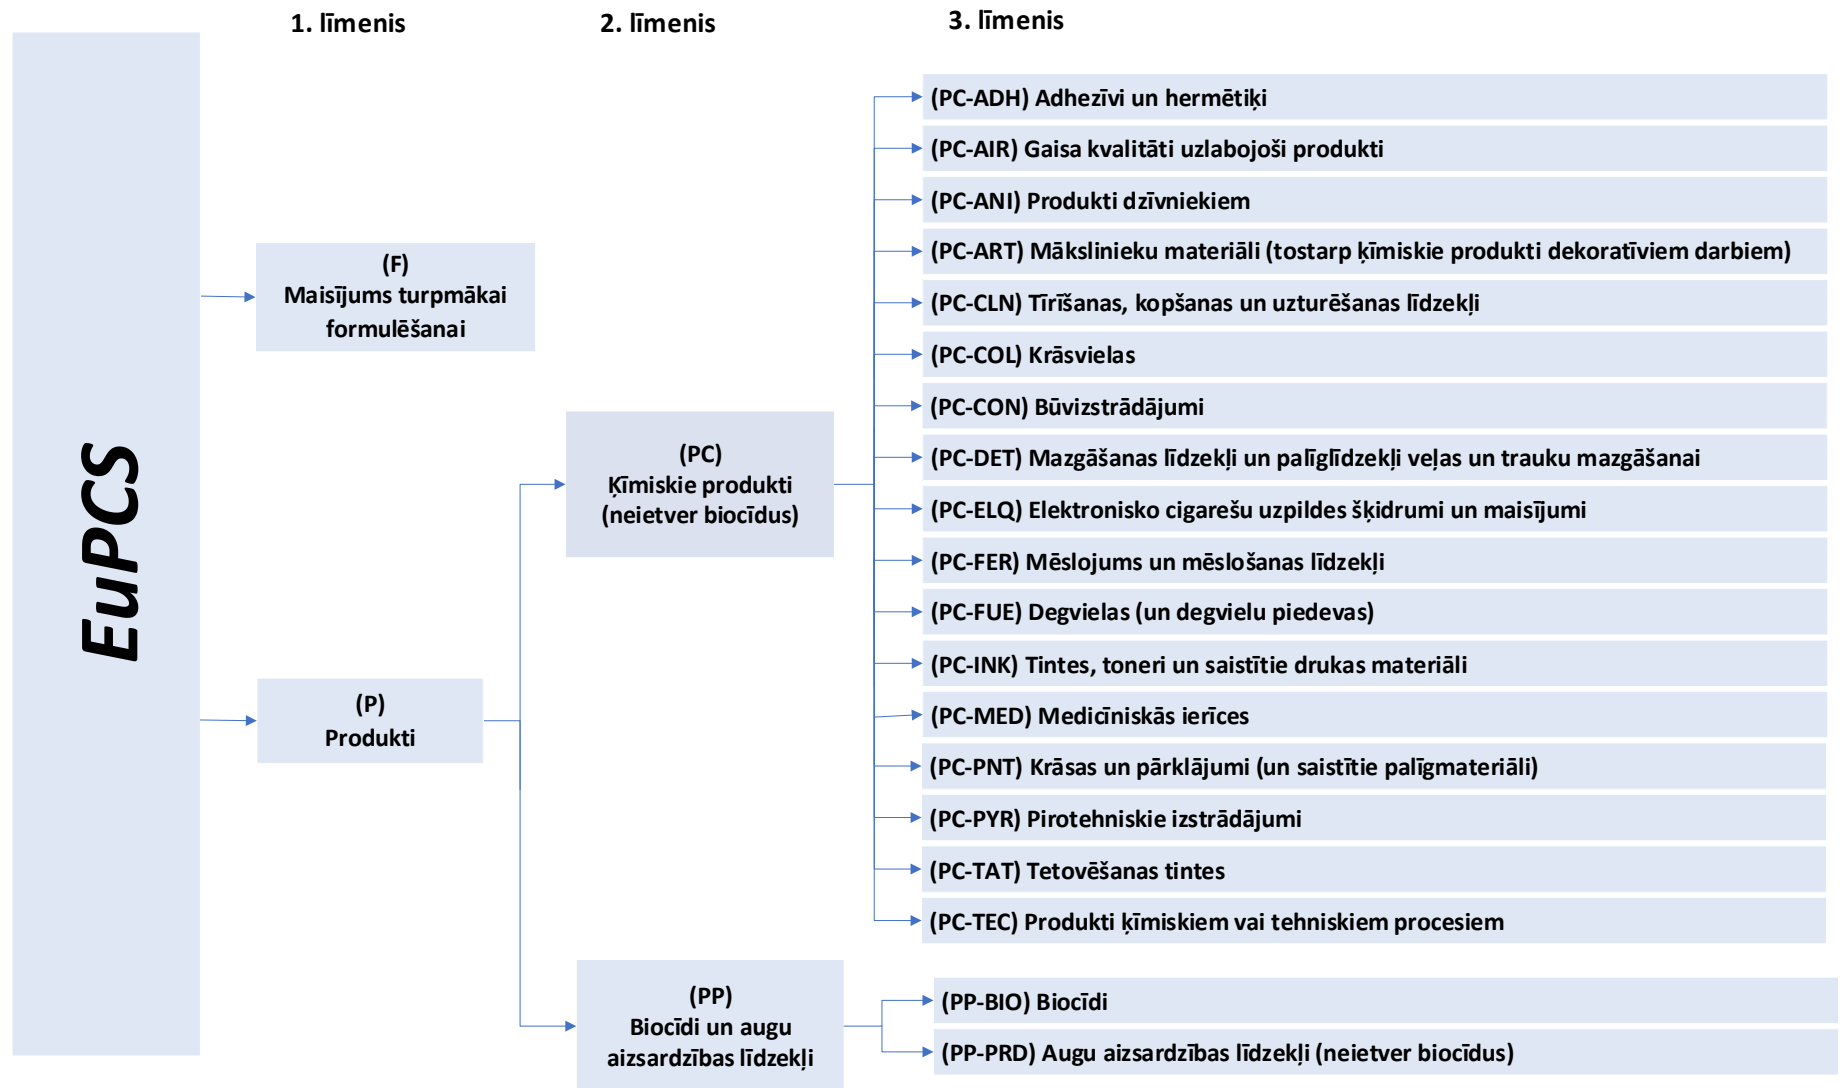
1. līmenis

2. līmenis

3. līmenis

EuPCS

(F)
Maisījums turpmākai formulēšanai

(P)
Produkti

(PC)
Ķīmiskie produkti (neietver biocīdus)

(PP)
Biocīdi un augu aizsardzības līdzekļi

(PC-ADH) Adhezīvi un hermētiķi

(PC-AIR) Gaisa kvalitāti uzlabojoši produkti

(PC-ANI) Produkti dzīvniekiem

(PC-ART) Mākslinieku materiāli (tostarp ķīmiskie produkti dekoratīviem darbiem)

(PC-CLN) Tīrīšanas, kopšanas un uzturēšanas līdzekļi

(PC-COL) Krāsvielas

(PC-CON) Būvizstrādājumi

(PC-DET) Mazgāšanas līdzekļi un palīglīdzekļi veļas un trauku mazgāšanai

(PC-ELQ) Elektronisko cigarešu uzpildes šķidrumi un maisījumi

(PC-FER) Mēslojums un mēslošanas līdzekļi

(PC-FUE) Degvielas (un degvielu piedevas)

(PC-INK) Tintes, toneri un saistītie drukas materiāli

(PC-MED) Medicīniskās ierīces

(PC-PNT) Krāsas un pārklājumi (un saistītie palīgmateriāli)

(PC-PYR) Pirotehniskie izstrādājumi

(PC-TAT) Tetovēšanas tintes

(PC-TEC) Produkti ķīmiskiem vai tehniskiem procesiem

(PP-BIO) Biocīdi

(PP-PRD) Augu aizsardzības līdzekļi (neietver biocīdus)